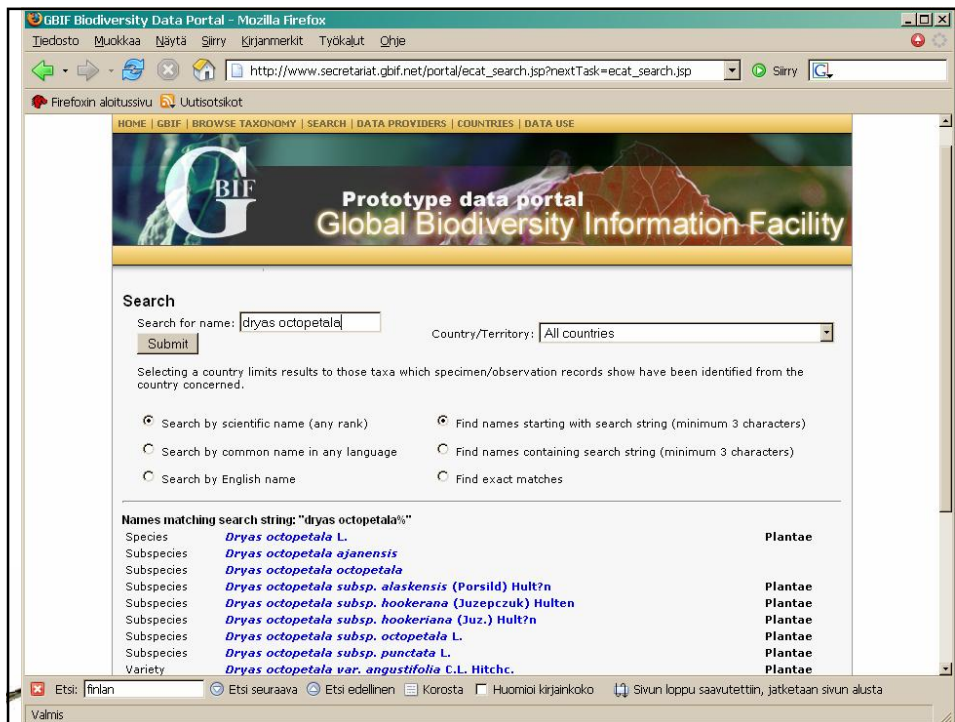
GBIF Biodiversity Data Portal - Mozilla Firefox

Tiedosto Muokkaa Näytä Siirry Kirjanmerkit Työkalut Ohje

http://www.secretariat.gbif.net/portal/ecat_search.jsp?nextTask=ecat_search.jsp

Siirry

Firefoxin aloitussivu Uutisotsikot

HOME | GBIF | BROWSE TAXONOMY | SEARCH | DATA PROVIDERS | COUNTRIES | DATA USE

GBIF

Prototype data portal
Global Biodiversity Information Facility

Search

Search for name: dryas octopetala

Submit

Country/Territory: All countries

Selecting a country limits results to those taxa which specimen/observation records show have been identified from the country concerned.

Search by scientific name (any rank)

Find names starting with search string (minimum 3 characters)

Search by common name in any language

Find names containing search string (minimum 3 characters)

Search by English name

Find exact matches

Names matching search string: "dryas octopetala%"

| | | |
|---|---|---|
| Species | Dryas octopetala L. | Plantae |
| Subspecies | Dryas octopetala ajanensis | |
| Subspecies | Dryas octopetala octopetala | |
| Subspecies | Dryas octopetala subsp. alaskensis (Porsild) Hult?n | Plantae |
| Subspecies | Dryas octopetala subsp. hookerana (Juzepczuk) Hulten | Plantae |
| Subspecies | Dryas octopetala subsp. hookeriana (Juz.) Hult?n | Plantae |
| Subspecies | Dryas octopetala subsp. octopetala L. | Plantae |
| Subspecies | Dryas octopetala subsp. punctata L. | Plantae |
| Variety | Dryas octopetala var. angustifolia C.L. Hitchc. | Plantae |

Etsi: finlan

Etsi seuraava Etsi edellinen Korosta Huomioi kirjainkoko Sivun loppu saavutettiin, jatketaan sivun alusta

Valmis